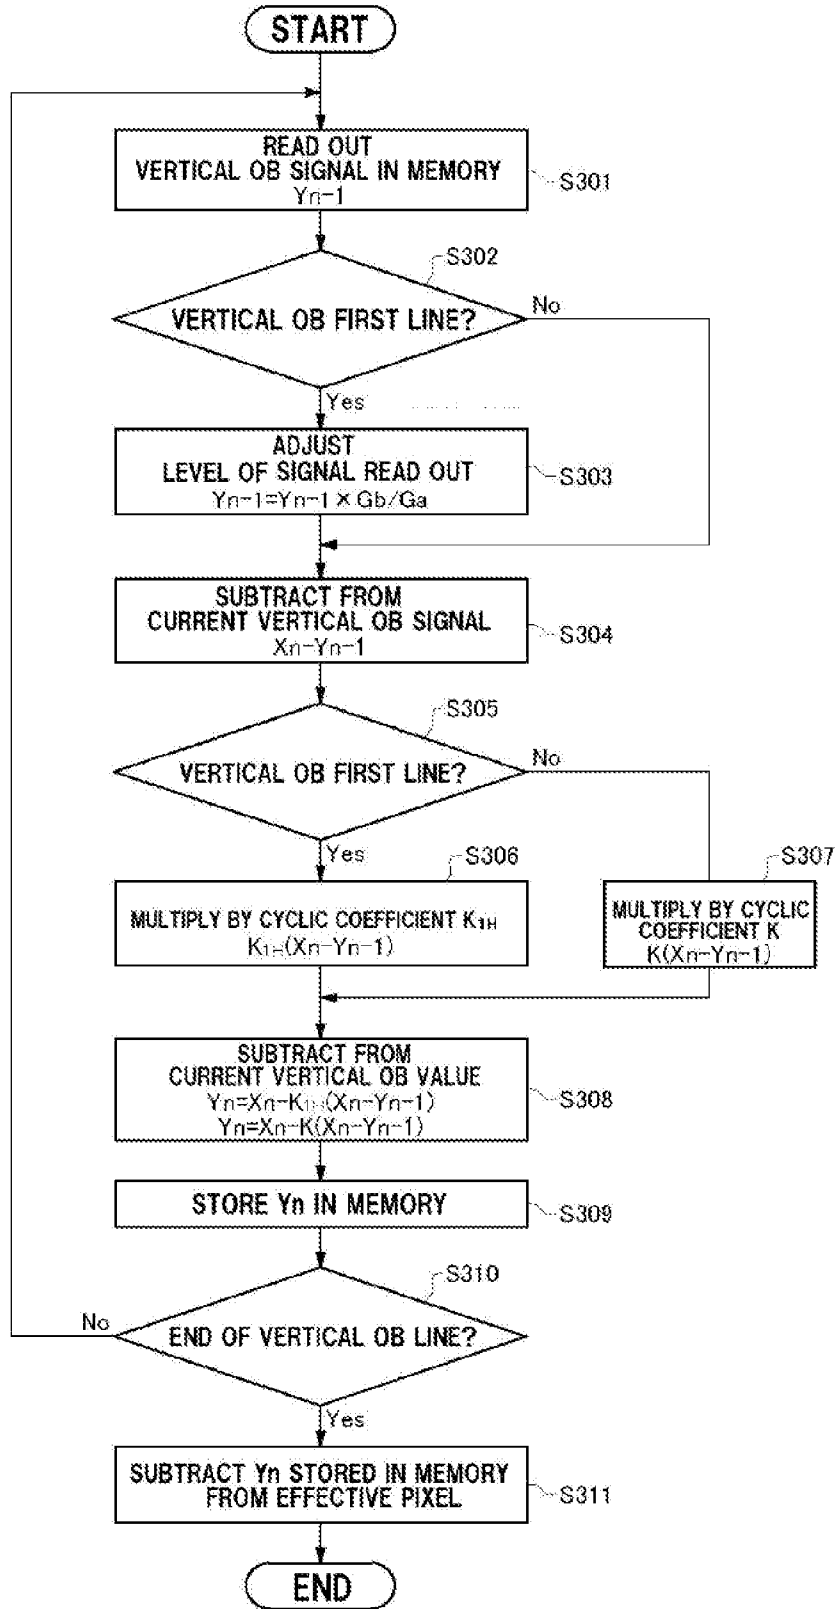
START

READ OUT
VERTICAL OB SIGNAL IN MEMORY
Yn-1

S301

S302

VERTICAL OB FIRST LINE?

No

Yes

ADJUST
LEVEL OF SIGNAL READ OUT
Yn-1=Yn-1 × Gb/Ga

S303

SUBTRACT FROM
CURRENT VERTICAL OB SIGNAL
Xn-Yn-1

S304

S305

VERTICAL OB FIRST LINE?

No

Yes

S306

MULTIPLY BY CYCLIC COEFFICIENT $K_{1H}$
$K_{1H}$(Xn-Yn-1)

S307

MULTIPLY BY CYCLIC COEFFICIENT K
K(Xn-Yn-1)

SUBTRACT FROM
CURRENT VERTICAL OB VALUE
Yn=Xn-$K_{1H}$(Xn-Yn-1)
Yn=Xn-K(Xn-Yn-1)

S308

STORE Yn IN MEMORY

S309

S310

No

END OF VERTICAL OB LINE?

Yes

SUBTRACT Yn STORED IN MEMORY
FROM EFFECTIVE PIXEL

S311

END